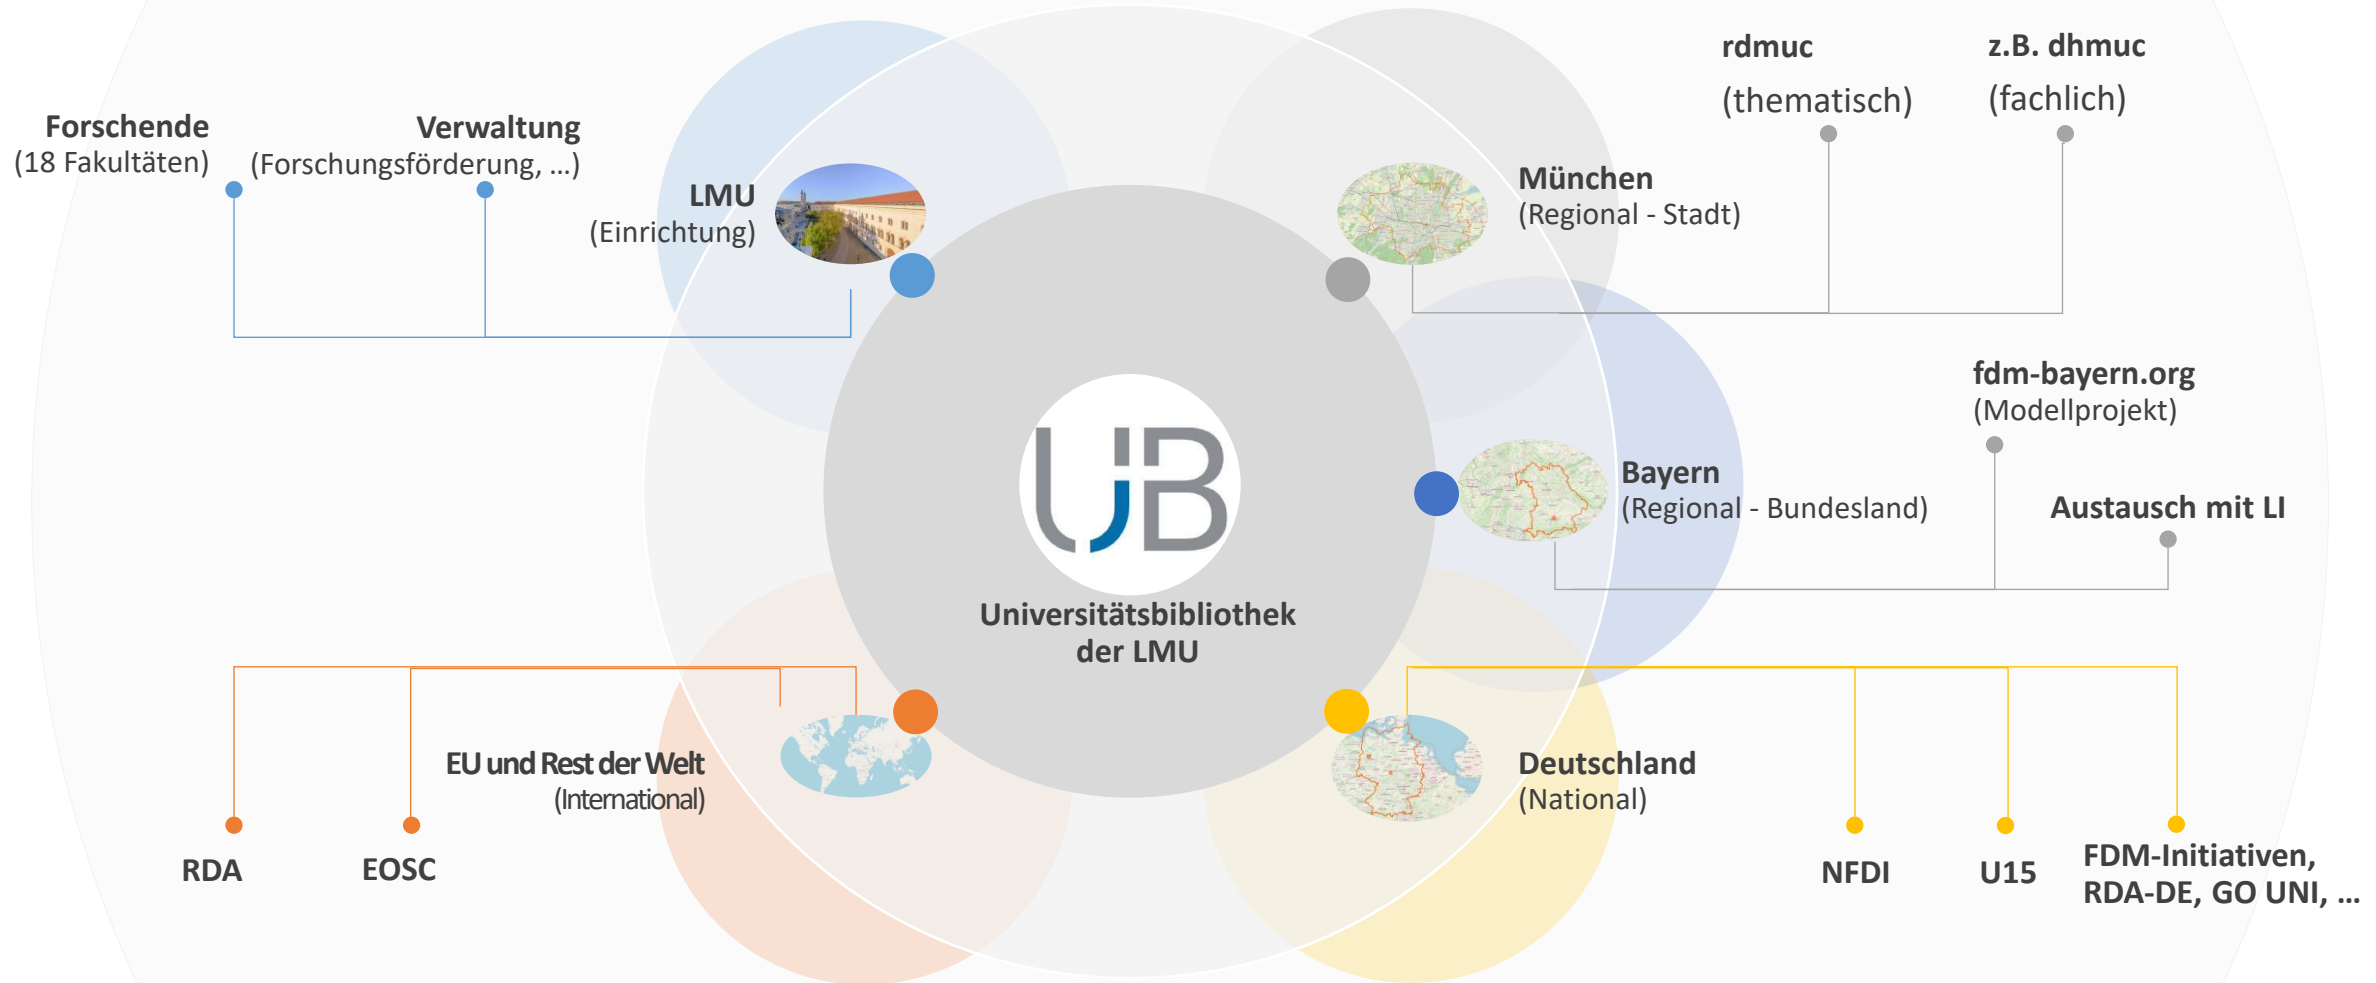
rdmuc
(thematisch)

z.B. dhmuc
(fachlich)

Forschende
(18 Fakultäten)

Verwaltung
(Forschungsförderung, ...)

LMU
(Einrichtung)

München
(Regional - Stadt)

fdm-bayern.org
(Modellprojekt)

UB

Bayern
(Regional - Bundesland)

Austausch mit LI

Universitätsbibliothek
der LMU

EU und Rest der Welt
(International)

Deutschland
(National)

RDA

EOSC

NFDI

U15

FDM-Initiativen,
RDA-DE, GO UNI, ...